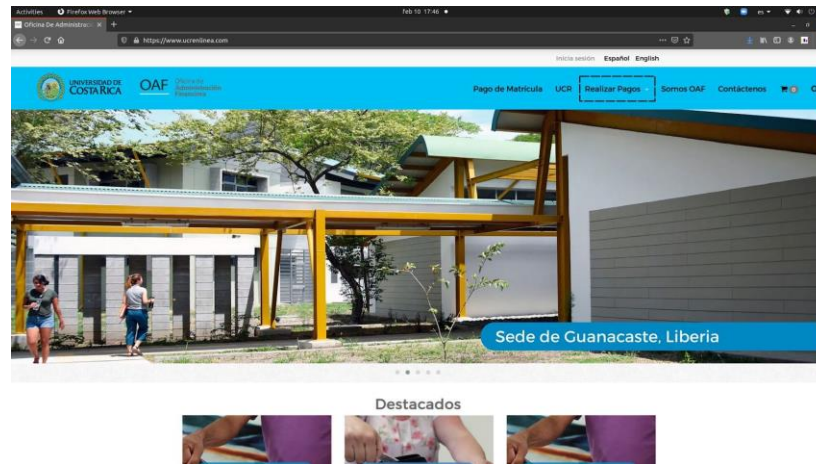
Activities Firefox Web Browser feb 10 17:46 es

Oficina De Administració ×

https://www.ucrenlinea.com

Iniciar sesión Español English

UNIVERSIDAD DE COSTA RICA OAF Oficina de Administración Financiera

Pago de Matrícula UCR Realizar Pagos Somos OAF Contáctenos 0

Sede de Guanacaste, Liberia

Destacados